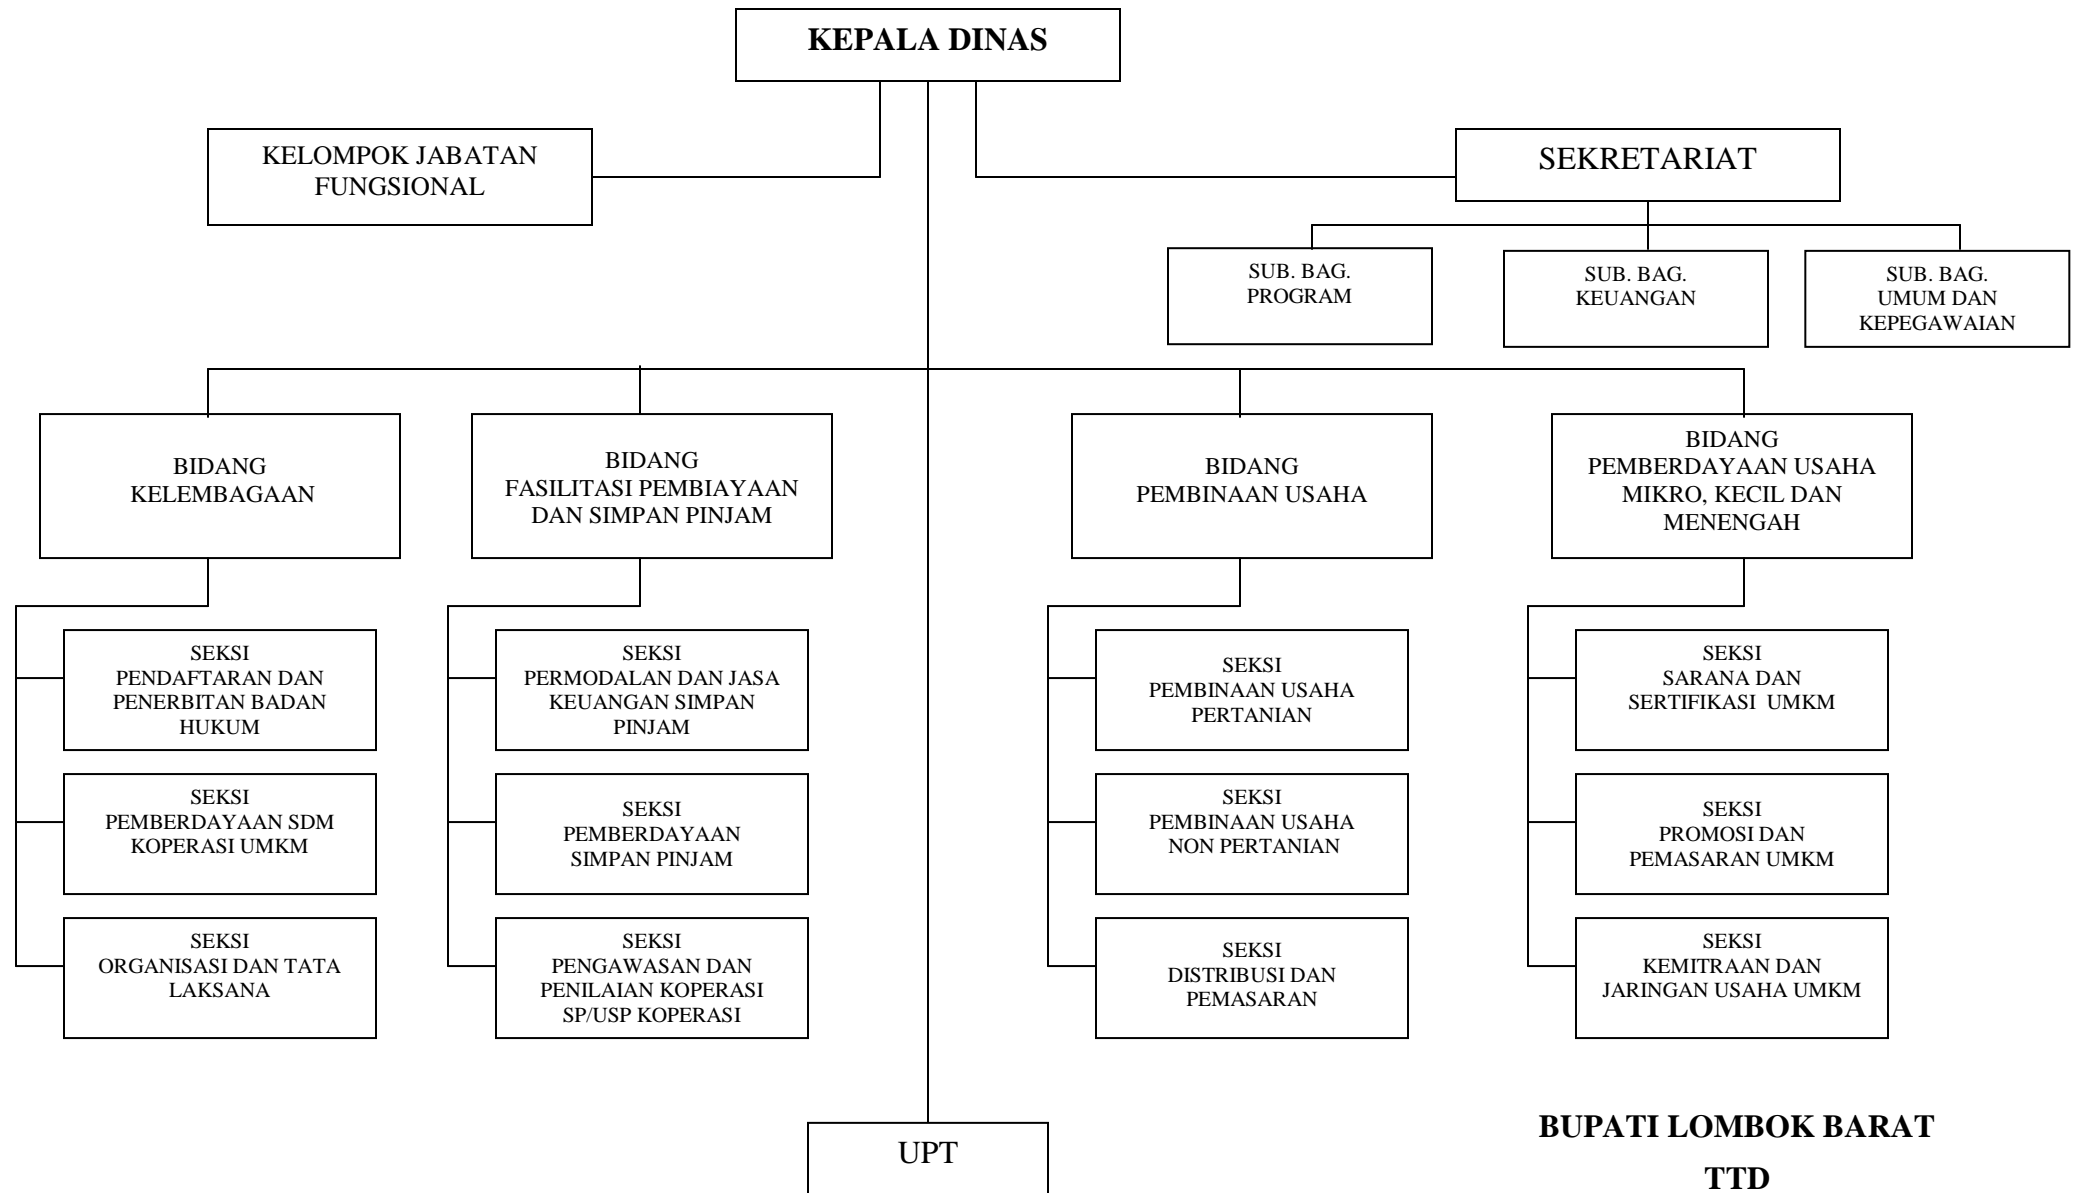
KEPALA DINAS

KELOMPOK JABATAN FUNGSIONAL

SEKRETARIAT

SUB. BAG. PROGRAM

SUB. BAG. KEUANGAN

SUB. BAG. UMUM DAN KEPEGAWAIAN

BIDANG KELEMBAGAAN

SEKSI PENDAFTARAN DAN PENERBITAN BADAN HUKUM

SEKSI PEMBERDAYAAN SDM KOPERASI UMKM

SEKSI ORGANISASI DAN TATA LAKSANA

BIDANG FASILITASI PEMBIAYAAN DAN SIMPAN PINJAM

SEKSI PERMODALAN DAN JASA KEUANGAN SIMPAN PINJAM

SEKSI PEMBERDAYAAN SIMPAN PINJAM

SEKSI PENGAWASAN DAN PENILAIAN KOPERASI SP/USP KOPERASI

BIDANG PEMBINAAN USAHA

SEKSI PEMBINAAN USAHA PERTANIAN

SEKSI PEMBINAAN USAHA NON PERTANIAN

SEKSI DISTRIBUSI DAN PEMASARAN

BIDANG PEMBERDAYAAN USAHA MIKRO, KECIL DAN MENENGAH

SEKSI SARANA DAN SERTIFIKASI UMKM

SEKSI PROMOSI DAN PEMASARAN UMKM

SEKSI KEMITRAAN DAN JARINGAN USAHA UMKM

UPT

BUPATI LOMBOK BARAT

TTD